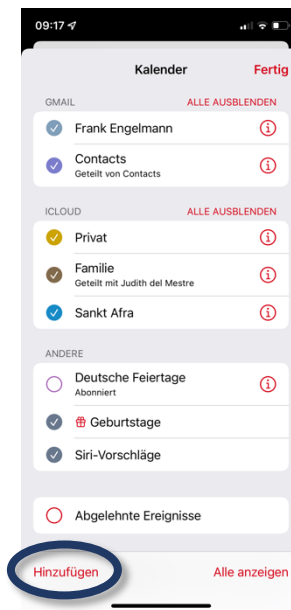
09:17

Kalender

Fertig

GMAIL

ALLE AUSBLENDEN

Frank Engelmann

Contacts
Geteilt von Contacts

ICLOUD

ALLE AUSBLENDEN

Privat

Familie
Geteilt mit Judith del Mestre

Sankt Afra

ANDERE

Deutsche Feiertage
Abonniert

Geburtstage

Siri-Vorschläge

Abgelehnte Ereignisse

Hinzufügen

Alle anzeigen